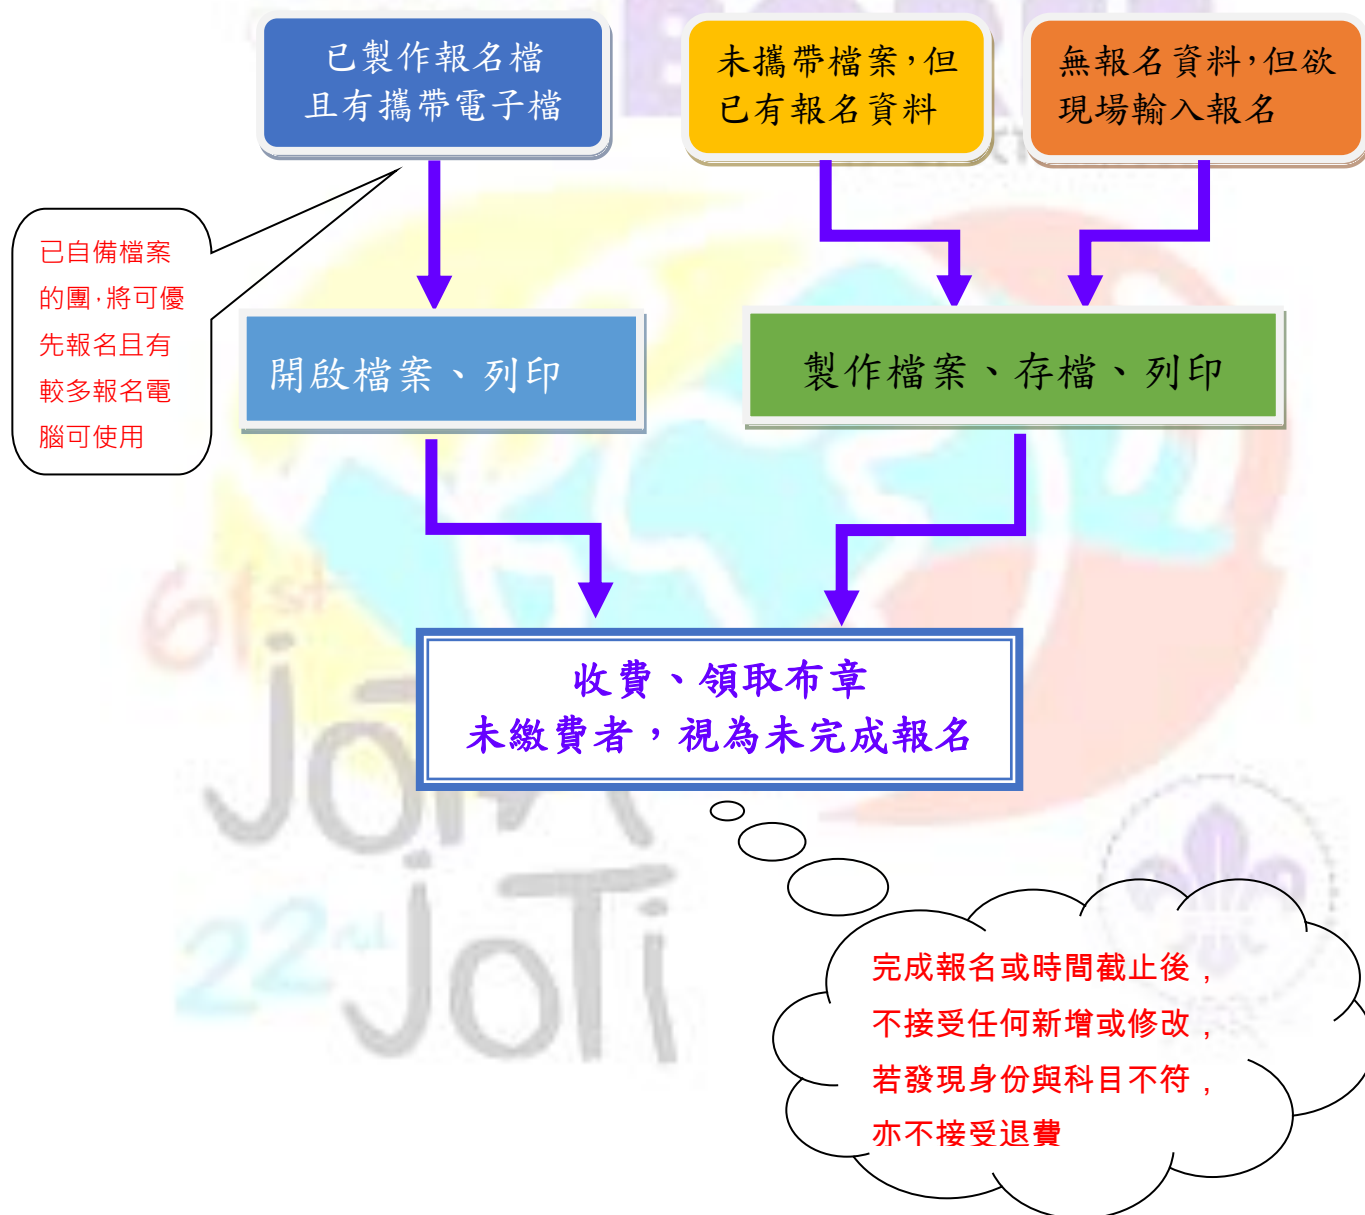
已製作報名檔
且有攜帶電子檔

未攜帶檔案，但
已有報名資料

無報名資料，但欲
現場輸入報名

已自備檔案的團，將可優先報名且有較多報名電腦可使用

開啟檔案、列印

製作檔案、存檔、列印

收費、領取布章
未繳費者，視為未完成報名

完成報名或時間截止後，
不接受任何新增或修改，
若發現身份與科目不符，
亦不接受退費

61st JOTA 22nd JOTI